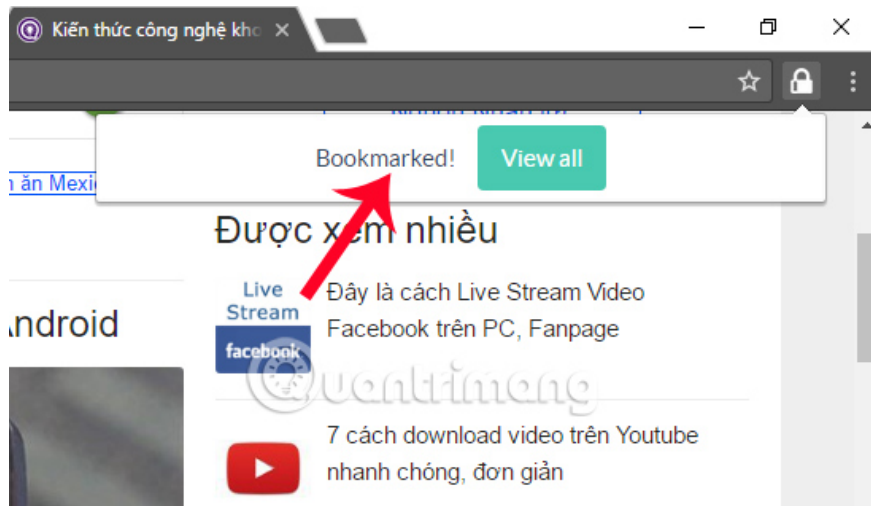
Kiến thức công nghệ kho

Bookmarked! View all

n ăn Mexic

Được xem nhiều

Live Stream facebook

Đây là cách Live Stream Video Facebook trên PC, Fanpage

Android

quantrimang

7 cách download video trên Youtube nhanh chóng, đơn giản